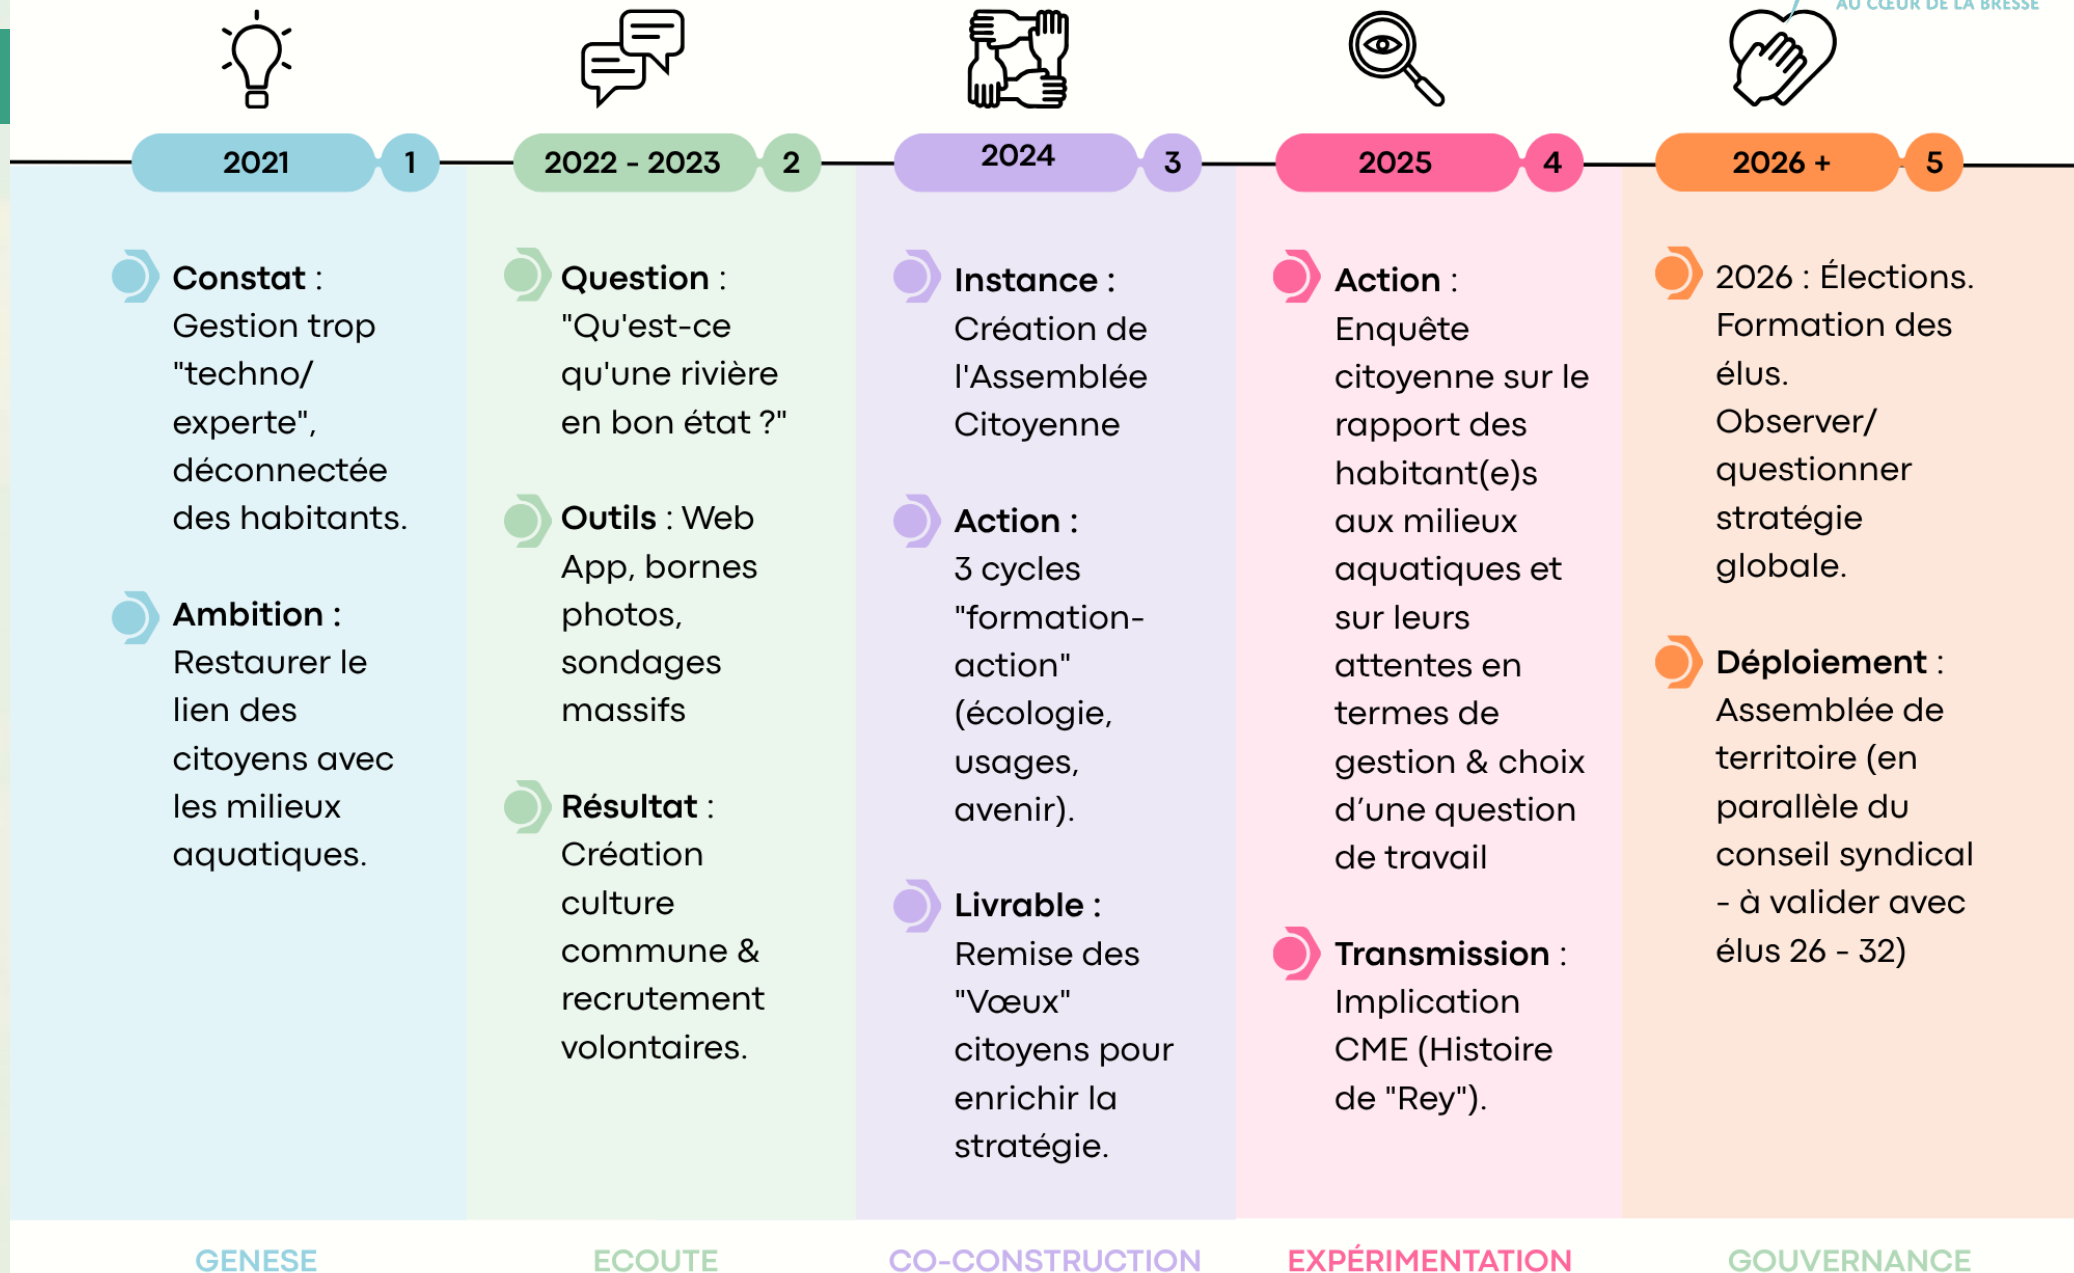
AU CŒUR DE LA BRESSE

2021 1

Constat : Gestion trop "techno/ experte", déconnectée des habitants.

Ambition : Restaurer le lien des citoyens avec les milieux aquatiques.

GENESE

2022 - 2023 2

Question : "Qu'est-ce qu'une rivière en bon état ?"

Outils : Web App, bornes photos, sondages massifs

Résultat : Création culture commune & recrutement volontaires.

ECOUTE

2024 3

Instance : Création de l'Assemblée Citoyenne

Action : 3 cycles "formation-action" (écologie, usages, avenir).

Livrable : Remise des "Vœux" citoyens pour enrichir la stratégie.

CO-CONSTRUCTION

2025 4

Action : Enquête citoyenne sur le rapport des habitant(e)s aux milieux aquatiques et sur leurs attentes en termes de gestion & choix d'une question de travail

Transmission : Implication CME (Histoire de "Rey").

EXPÉRIMENTATION

2026 + 5

2026 : Élections. Formation des élus. Observer/ questionner stratégie globale.

Déploiement : Assemblée de territoire (en parallèle du conseil syndical - à valider avec élus 26 - 32)

GOUVERNANCE